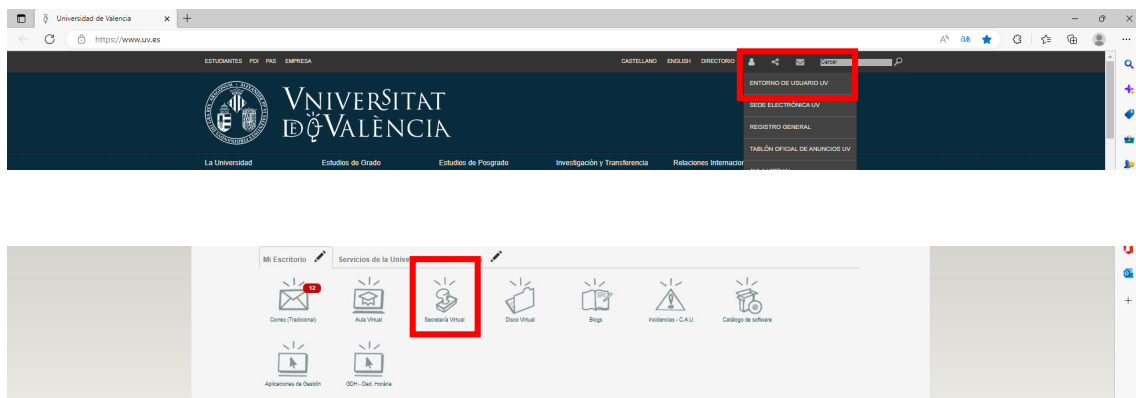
Universidad de Valencia

https://www.uv.es

ESTUDIANTES PDI PAS EMPRESA

CASTELLANO ENGLISH DIRECTORIO

Cercar

ENTORNO DE USUARIO UV

SEDE ELECTRÓNICA UV

REGISTRO GENERAL

TABLÓN OFICIAL DE ANUNCIOS UV

VNIVERSITAT DE VALÈNCIA

La Universidad Estudios de Grado Estudios de Posgrado Investigación y Transferencia Relaciones Internacio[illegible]

Mi Escritorio Servicios de la Unive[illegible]

12

Correo (Tradicional) Aula Virtual Secretaría Virtual Disco Virtual Blogs Incidencias - C.A.U. Catálogo de software

Aplicaciones de Gestión GDH - Ded. Horária